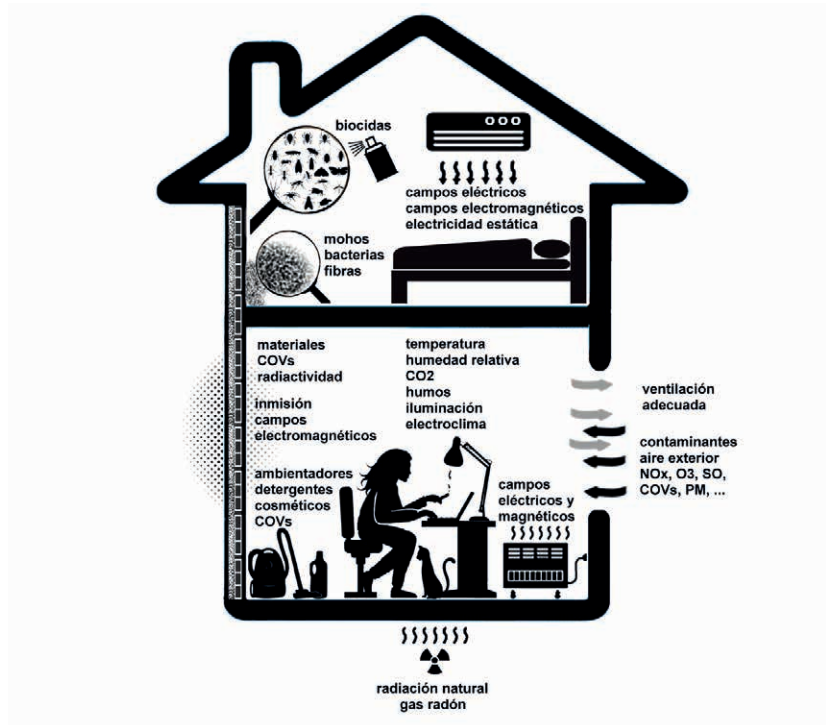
biocidas

campos eléctricos
campos electromagnéticos
electricidad estática

mohos
bacterias
fibras

materiales
COVs
radiactividad

inmisión
campos
electromagnéticos

ambientadores
detergentes
cosméticos
COVs

temperatura
humedad relativa
CO2
humos
iluminación
electroclima

campos
eléctricos y
magnéticos

ventilación
adecuada

contaminantes
aire exterior
NOx, O3, SO, COVs, PM, ...

radiación natural
gas radón